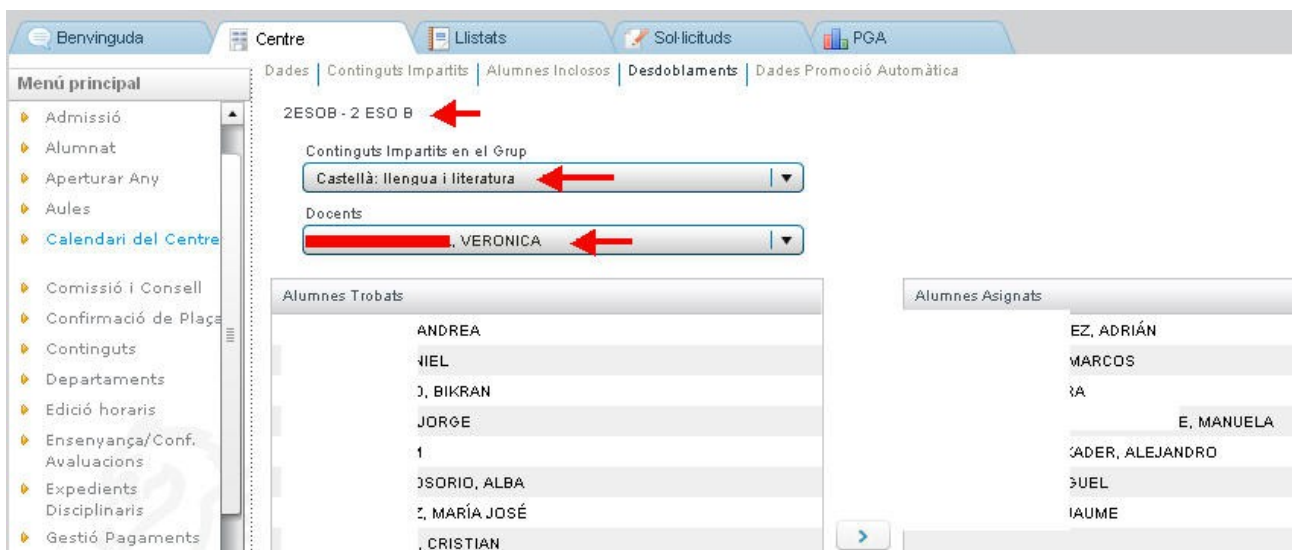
Benvinguda | Centre | Llistats | Sol·licituds | PGA

Menú principal
Admissió
Alumnat
Aperturar Any
Aules
Calendari del Centre
Comissió i Consell
Confirmació de Plaça
Continguts
Departaments
Edició horaris
Ensenyança/Conf. Avaluacions
Expedients Disciplinaris
Gestió Pagaments

Dades | Continguts Impartits | Alumnes Inclosos | Desdoblaments | Dades Promoció Automàtica

2ESOB - 2 ESO B

Continguts Impartits en el Grup
Castellà: llengua i literatura

Docents
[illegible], VERONICA

Alumnes Trobats
ANDREA
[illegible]NIEL
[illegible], BIKRAN
JORGE
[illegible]
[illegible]OSORIO, ALBA
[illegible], MARÍA JOSÉ
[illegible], CRISTIAN

>

Alumnes Asignats
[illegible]EZ, ADRIÁN
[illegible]MARCOS
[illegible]RA
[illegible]E, MANUELA
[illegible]ADER, ALEJANDRO
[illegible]GUEL
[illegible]JAUME